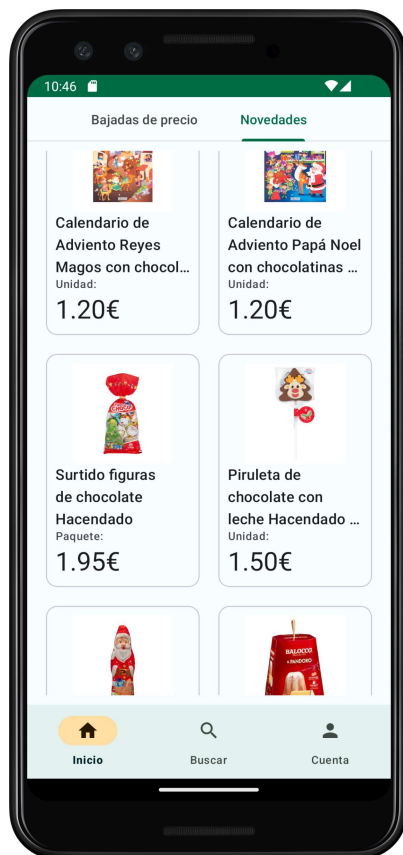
10:46

Bajadas de precio

Novedades

Calendario de Adviento Reyes Magos con chocol...
Unidad:
1.20€

Calendario de Adviento Papá Noel con chocolatinas ...
Unidad:
1.20€

Surtido figuras de chocolate Hacendado
Paquete:
1.95€

Piruleta de chocolate con leche Hacendado ...
Unidad:
1.50€

BALOCCO
PANDORO

Inicio

Buscar

Cuenta